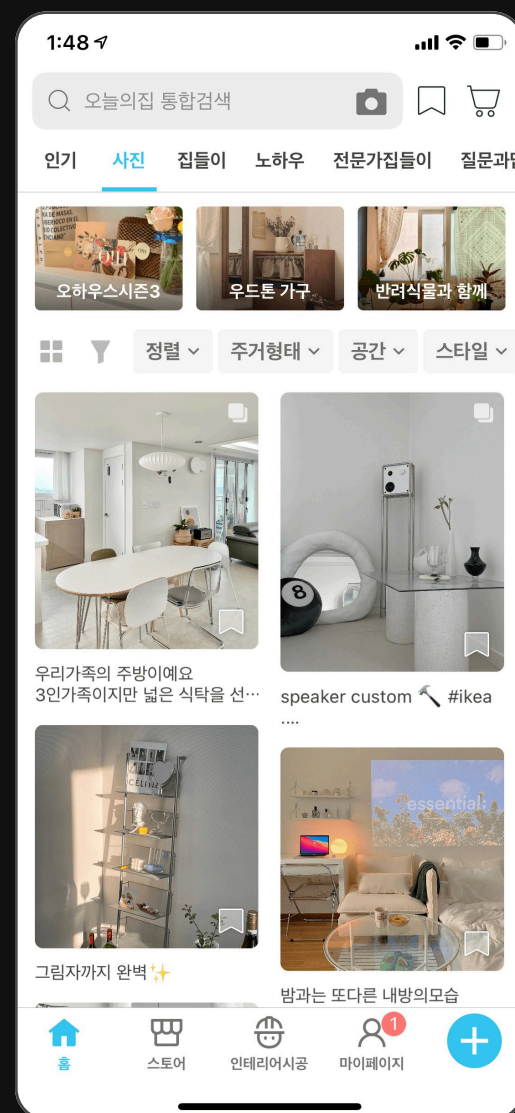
1:48

오늘의집 통합검색

인기 사진 집들이 노하우 전문가집들이 질문과답

오하우스시즌3
우드톤 가구
반려식물과 함께

정렬 주거형태 공간 스타일

우리가족의 주방이예요
3인가족이지만 넓은 식탁을 선…

speaker custom 🔨 #ikea
....

essential;

그림자까지 완벽✨

밤과는 또다른 내방의모습

홈
스토어
인테리어시공
1
마이페이지